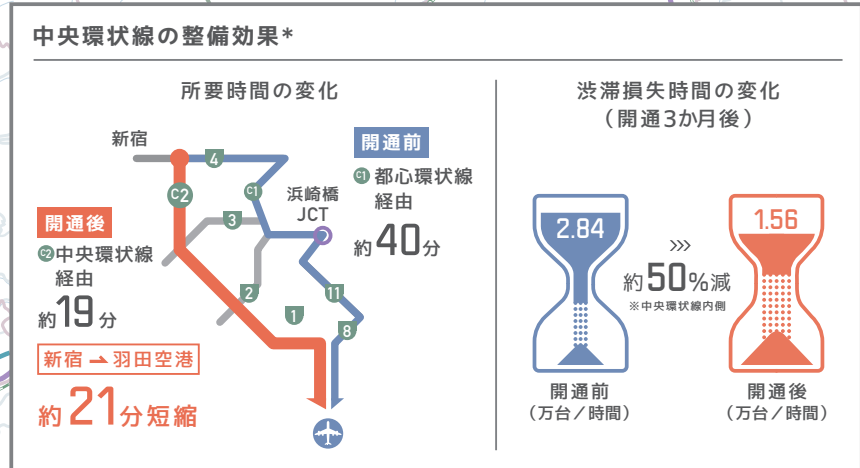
中央環状線の整備効果*

所要時間の変化

新宿

4

C1

C2

3

浜崎橋
JCT

開通前
C1 都心環状線
経由
約40分

開通後
C2 中央環状線
経由
約19分

2

11

1

8

新宿 → 羽田空港
約21分短縮

渋滞損失時間の変化
（開通3か月後）

2.84

約50%減
※中央環状線内側

1.56

開通前
（万台／時間）

開通後
（万台／時間）